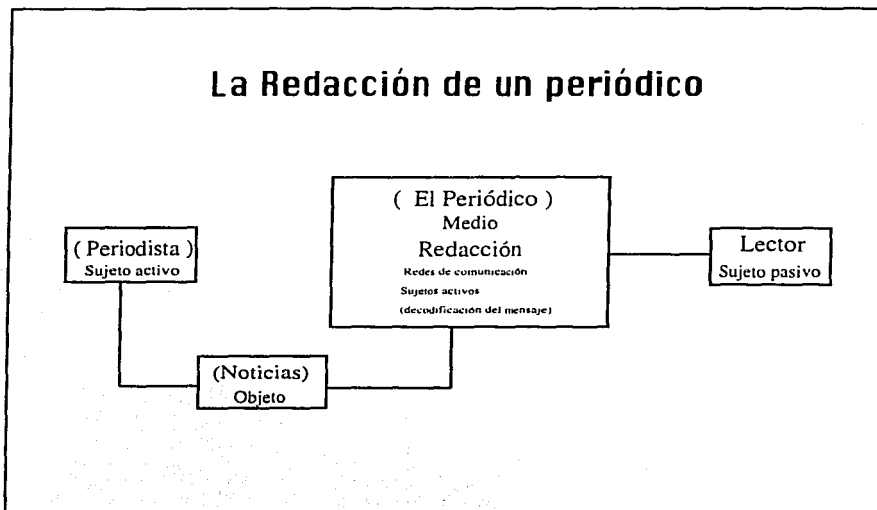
La Redacción de un periódico

( Periodista )
Sujeto activo

( El Periódico )
Medio
Redacción
Redes de comunicación
Sujetos activos
(decodificación del mensaje)

Lector
Sujeto pasivo

(Noticias)
Objeto